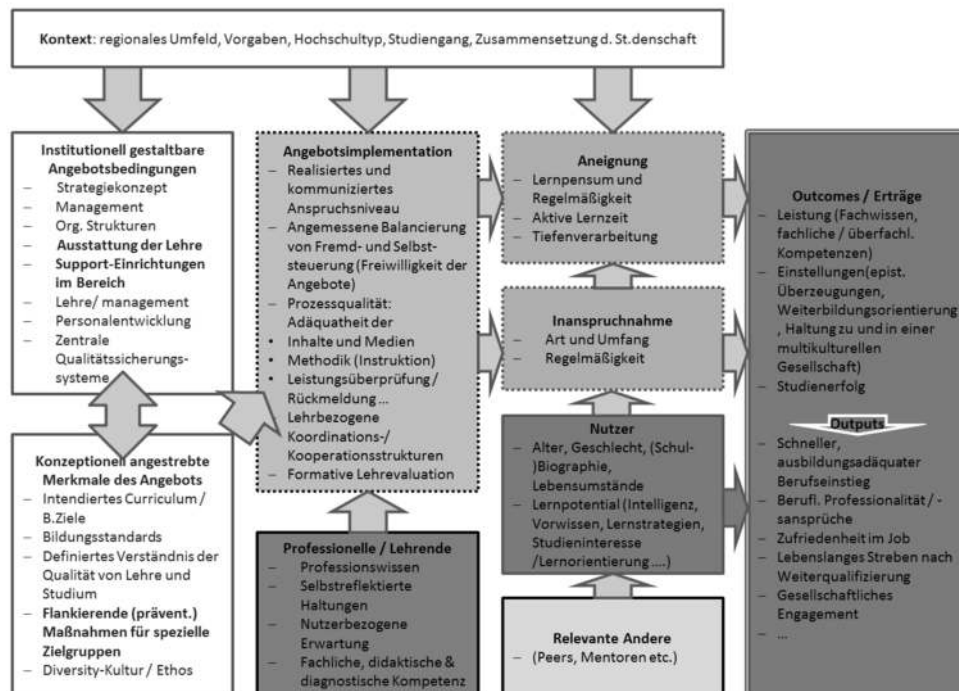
**Kontext**: regionales Umfeld, Vorgaben, Hochschultyp, Studiengang, Zusammensetzung d. St.denschaft

**Institutionell gestaltbare Angebotsbedingungen**
– Strategiekonzept
– Management
– Org. Strukturen
– **Ausstattung der Lehre**
– **Support-Einrichtungen im Bereich**
– Lehre/ management
– Personalentwicklung
– Zentrale Qualitätssicherungssysteme

**Konzeptionell angestrebte Merkmale des Angebots**
– Intendiertes Curriculum / B.Ziele
– Bildungsstandards
– Definiertes Verständnis der Qualität von Lehre und Studium
– **Flankierende (prävent.) Maßnahmen für spezielle Zielgruppen**
– Diversity-Kultur / Ethos

**Angebotsimplementation**
– Realisiertes und kommuniziertes Anspruchsniveau
– Angemessene Balancierung von Fremd- und Selbststeuerung (Freiwilligkeit der Angebote)
– Prozessqualität: Adäquatheit der
• Inhalte und Medien
• Methodik (Instruktion)
• Leistungsüberprüfung / Rückmeldung ...
– Lehrbezogene Koordinations-/ Kooperationsstrukturen
– Formative Lehrevaluation

**Professionelle / Lehrende**
– Professionswissen
– Selbstreflektierte Haltungen
– Nutzerbezogene Erwartung
– Fachliche, didaktische & diagnostische Kompetenz

**Aneignung**
– Lernpensum und Regelmäßigkeit
– Aktive Lernzeit
– Tiefenverarbeitung

**Inanspruchnahme**
– Art und Umfang
– Regelmäßigkeit

**Nutzer**
– Alter, Geschlecht, (Schul-)Biographie, Lebensumstände
– Lernpotential (Intelligenz, Vorwissen, Lernstrategien, Studieninteresse /Lernorientierung ....)

**Relevante Andere**
– (Peers, Mentoren etc.)

**Outcomes / Erträge**
– Leistung (Fachwissen, fachliche / überfachl. Kompetenzen)
– Einstellungen(epist. Überzeugungen, Weiterbildungsorientierung, Haltung zu und in einer multikulturellen Gesellschaft)
– Studienerfolg

**Outputs**
– Schneller, ausbildungsadäquater Berufseinstieg
– Berufl. Professionalität / -sansprüche
– Zufriedenheit im Job
– Lebenslanges Streben nach Weiterqualifizierung
– Gesellschaftliches Engagement
– ...